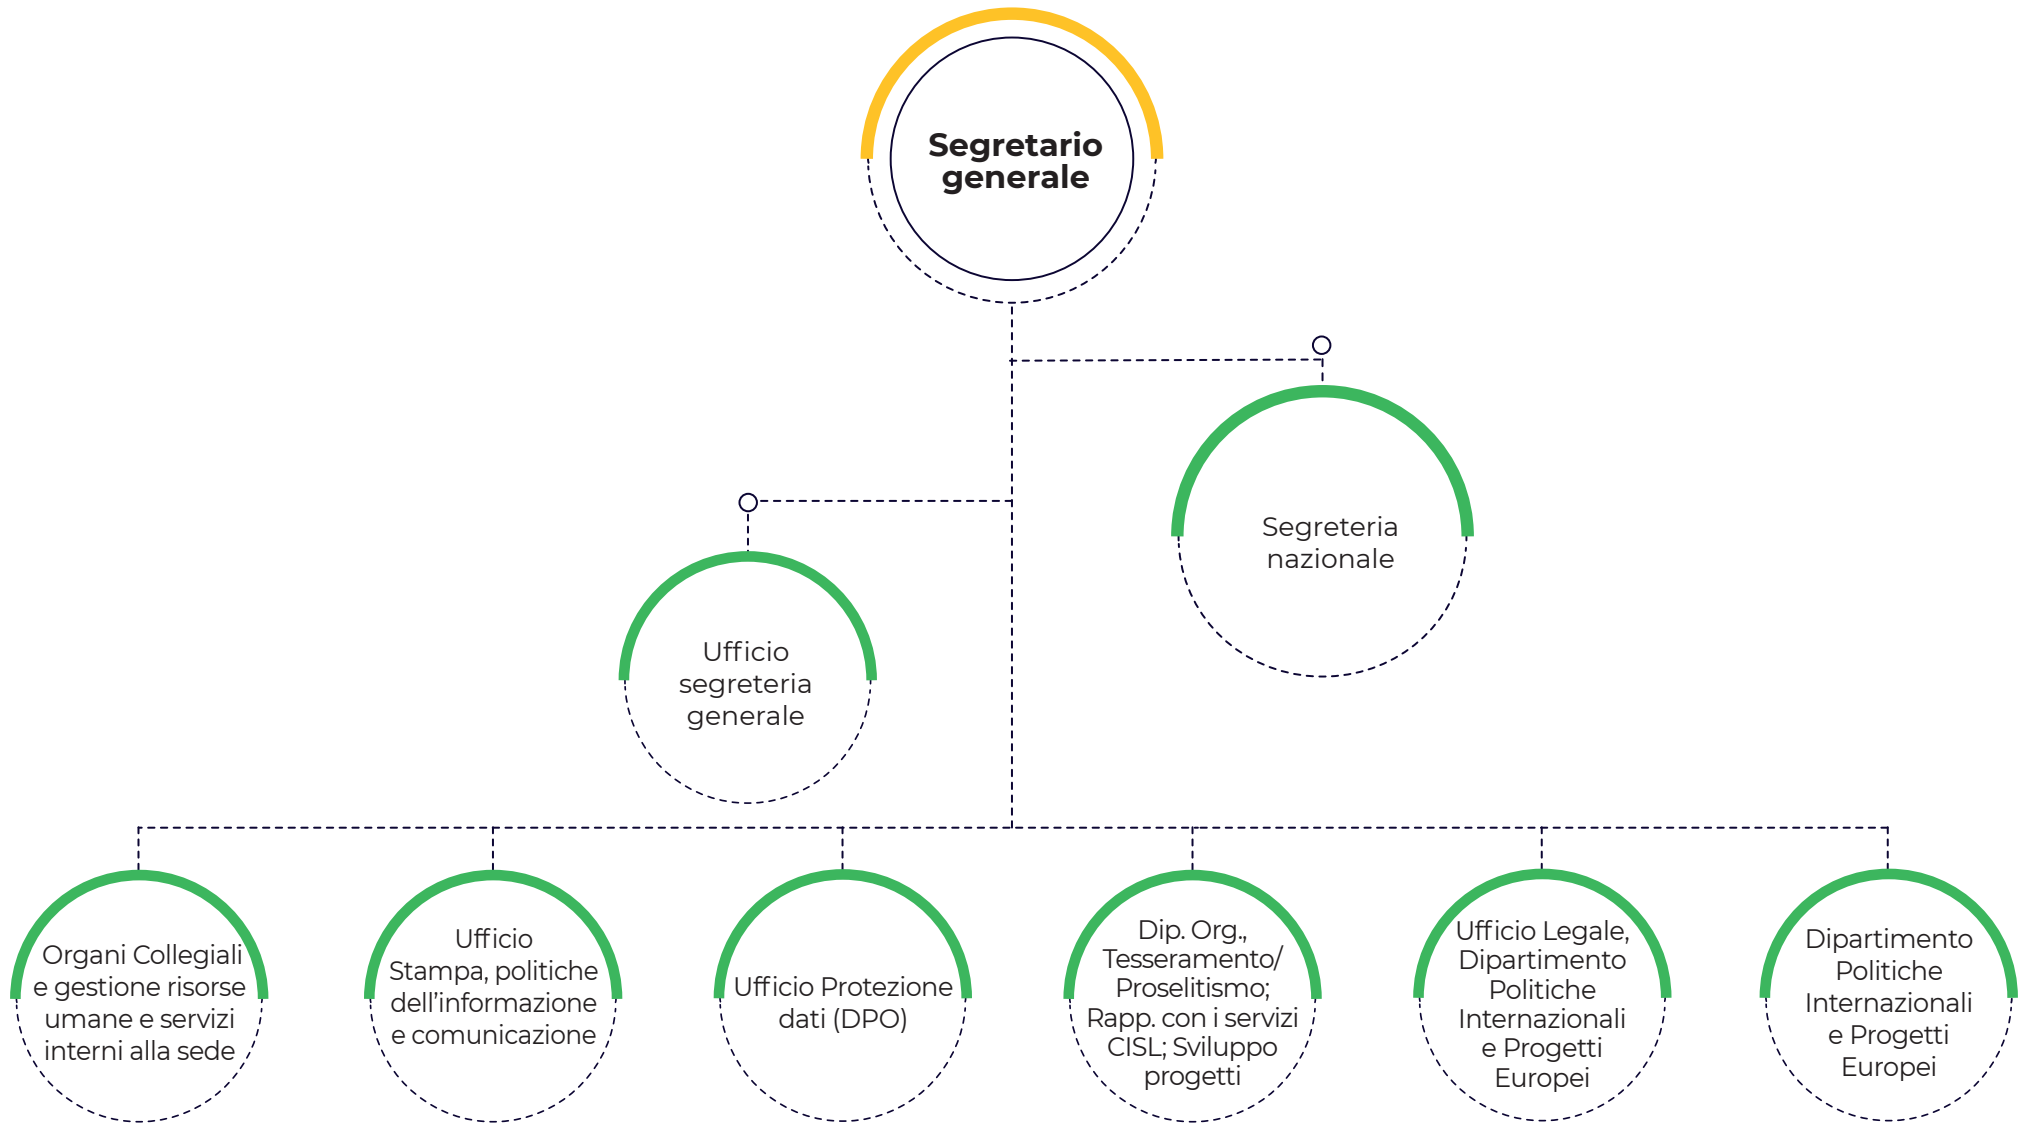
Segretario generale

Segreteria nazionale

Ufficio segreteria generale

Organi Collegiali e gestione risorse umane e servizi interni alla sede

Ufficio Stampa, politiche dell'informazione e comunicazione

Ufficio Protezione dati (DPO)

Dip. Org., Tesseramento/ Proselitismo; Rapp. con i servizi CISL; Sviluppo progetti

Ufficio Legale, Dipartimento Politiche Internazionali e Progetti Europei

Dipartimento Politiche Internazionali e Progetti Europei